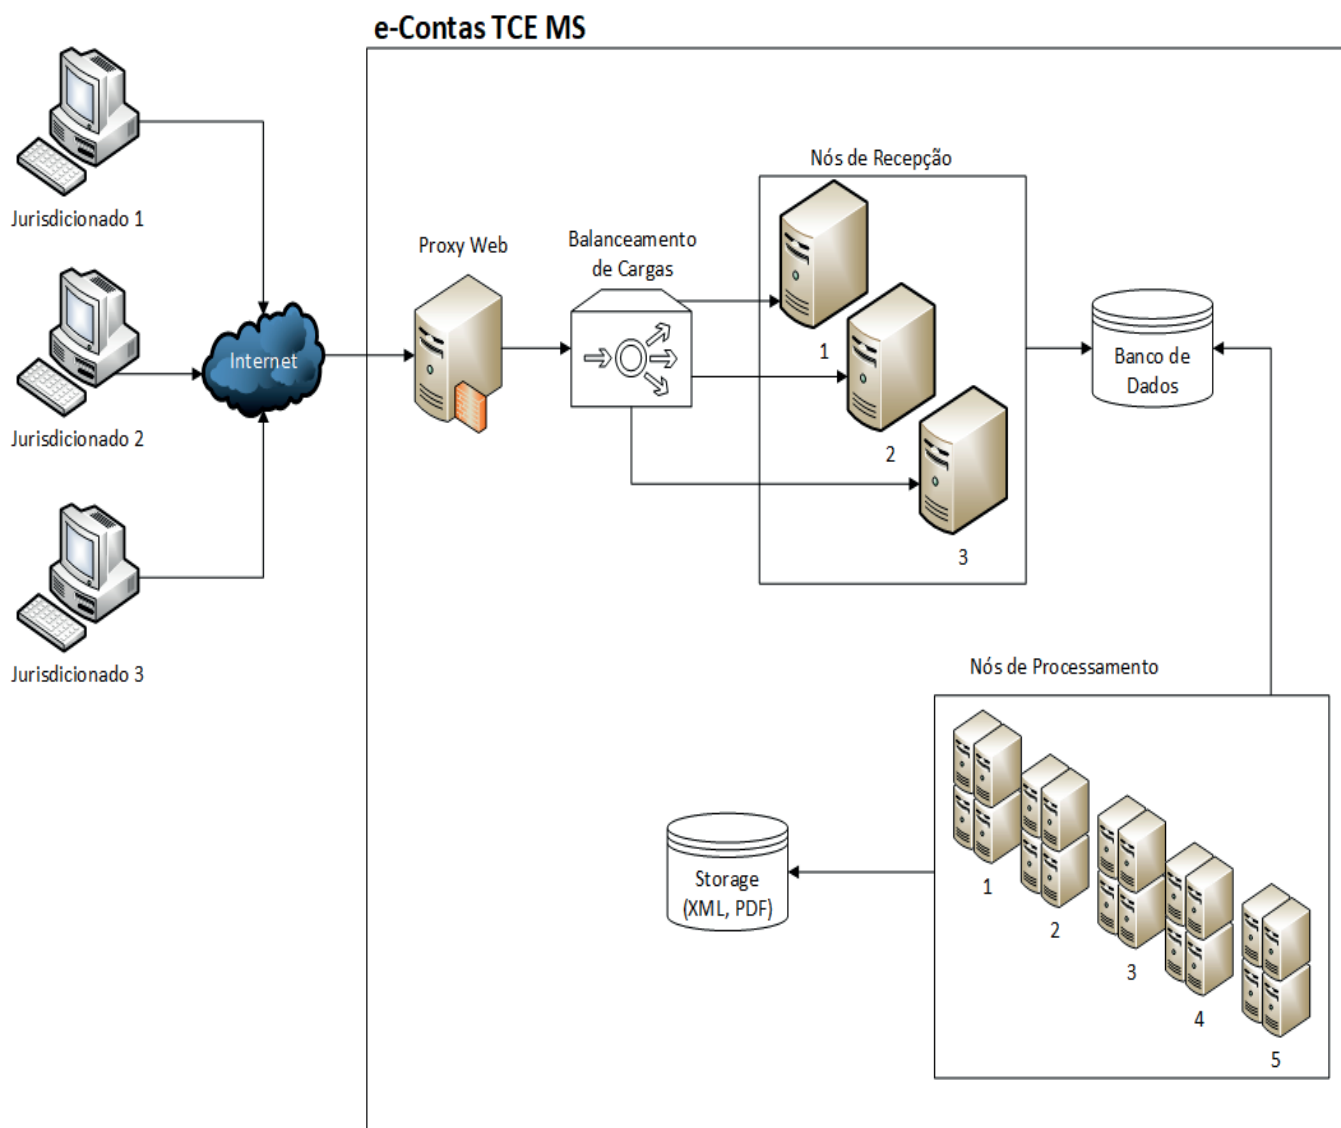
e-Contas TCE MS

Jurisdicionado 1

Jurisdicionado 2

Jurisdicionado 3

Internet

Proxy Web

Balanceamento de Cargas

Nós de Recepção

1

2

3

Banco de Dados

Nós de Processamento

Storage (XML, PDF)

1

2

3

4

5